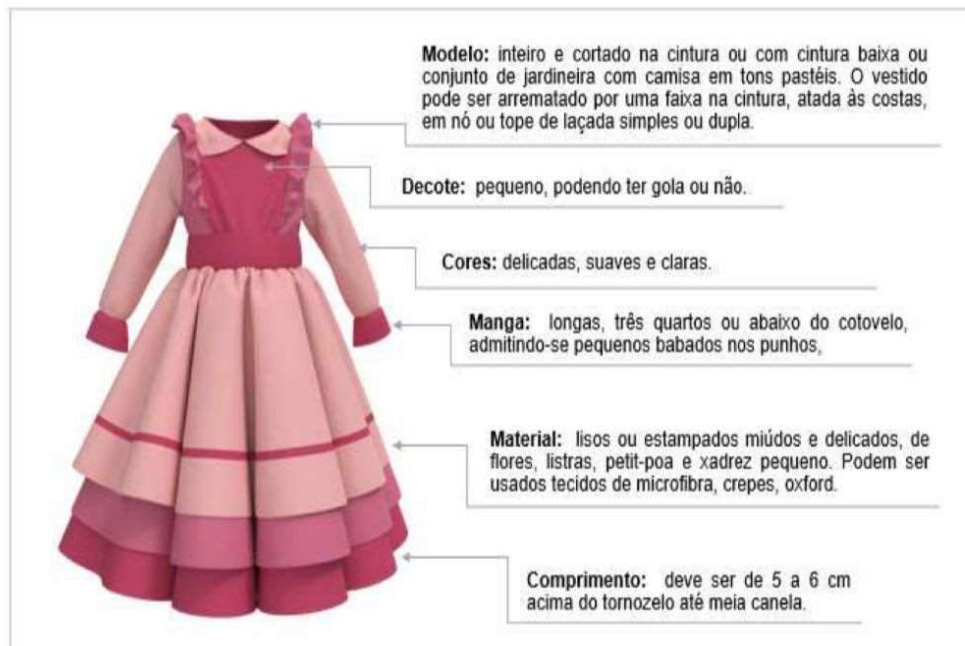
**Modelo:** inteiro e cortado na cintura ou com cintura baixa ou conjunto de jardineira com camisa em tons pastéis. O vestido pode ser arrematado por uma faixa na cintura, atada às costas, em nó ou tope de laçada simples ou dupla.

**Decote:** pequeno, podendo ter gola ou não.

**Cores:** delicadas, suaves e claras.

**Manga:** longas, três quartos ou abaixo do cotovelo, admitindo-se pequenos babados nos punhos,

**Material:** lisos ou estampados miúdos e delicados, de flores, listras, petit-poa e xadrez pequeno. Podem ser usados tecidos de microfibra, crepes, oxford.

**Comprimento:** deve ser de 5 a 6 cm acima do tornozelo até meia canela.